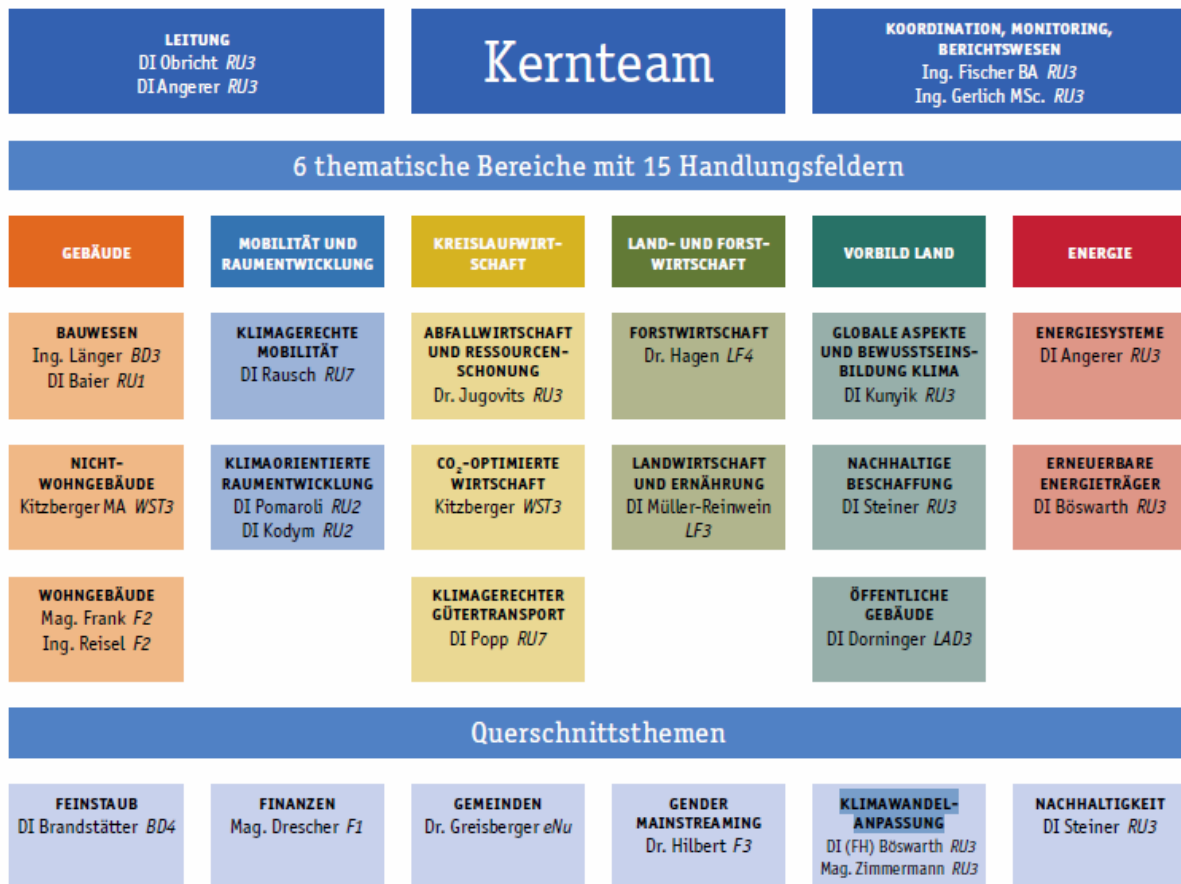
LEITUNG
DI Obricht *RU3*
DI Angerer *RU3*

Kernteam

KOORDINATION, MONITORING, BERICHTSWESEN
Ing. Fischer BA *RU3*
Ing. Gerlich MSc. *RU3*

6 thematische Bereiche mit 15 Handlungsfeldern

GEBÄUDE

BAUWESEN
Ing. Länger *BD3*
DI Baier *RU1*

NICHT-WOHNGEBÄUDE
Kitzberger MA *WST3*

WOHNGEBÄUDE
Mag. Frank *F2*
Ing. Reisel *F2*

MOBILITÄT UND RAUMENTWICKLUNG

KLIMAGERECHTE MOBILITÄT
DI Rausch *RU7*

KLIMAORIENTIERTE RAUMENTWICKLUNG
DI Pomaroli *RU2*
DI Kodym *RU2*

KREISLAUFWIRTSCHAFT

ABFALLWIRTSCHAFT UND RESSOURCENSCHONUNG
Dr. Jugovits *RU3*

$CO_2$-OPTIMIERTE WIRTSCHAFT
Kitzberger *WST3*

KLIMAGERECHTER GÜTERTRANSPORT
DI Popp *RU7*

LAND- UND FORSTWIRTSCHAFT

FORSTWIRTSCHAFT
Dr. Hagen *LF4*

LANDWIRTSCHAFT UND ERNÄHRUNG
DI Müller-Reinwein *LF3*

VORBILD LAND

GLOBALE ASPEKTE UND BEWUSSTSEINSBILDUNG KLIMA
DI Kunyik *RU3*

NACHHALTIGE BESCHAFFUNG
DI Steiner *RU3*

ÖFFENTLICHE GEBÄUDE
DI Dorninger *LAD3*

ENERGIE

ENERGIESYSTEME
DI Angerer *RU3*

ERNEUERBARE ENERGIETRÄGER
DI Böswarth *RU3*

Querschnittsthemen

FEINSTAUB
DI Brandstätter *BD4*

FINANZEN
Mag. Drescher *F1*

GEMEINDEN
Dr. Greisberger *eNu*

GENDER MAINSTREAMING
Dr. Hilbert *F3*

KLIMAWANDELANPASSUNG
DI (FH) Böswarth *RU3*
Mag. Zimmermann *RU3*

NACHHALTIGKEIT
DI Steiner *RU3*